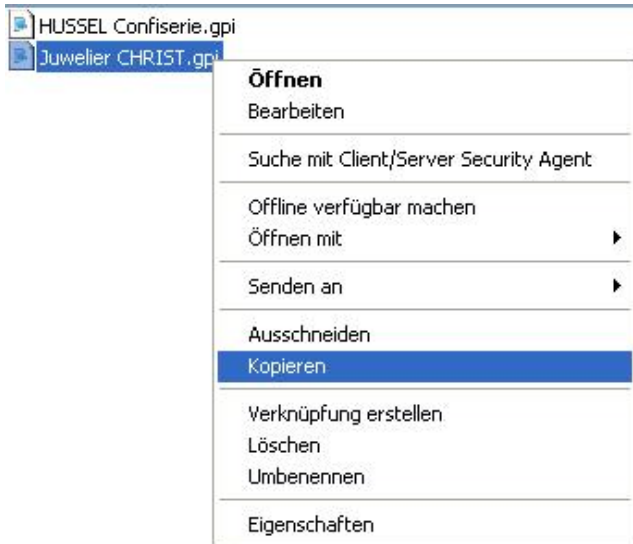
HUSSEL Confiserie.gpi
Juwelier CHRIST.gpi

Öffnen
Bearbeiten

Suche mit Client/Server Security Agent

Offline verfügbar machen
Öffnen mit

Senden an

Ausschneiden
Kopieren

Verknüpfung erstellen
Löschen
Umbenennen

Eigenschaften